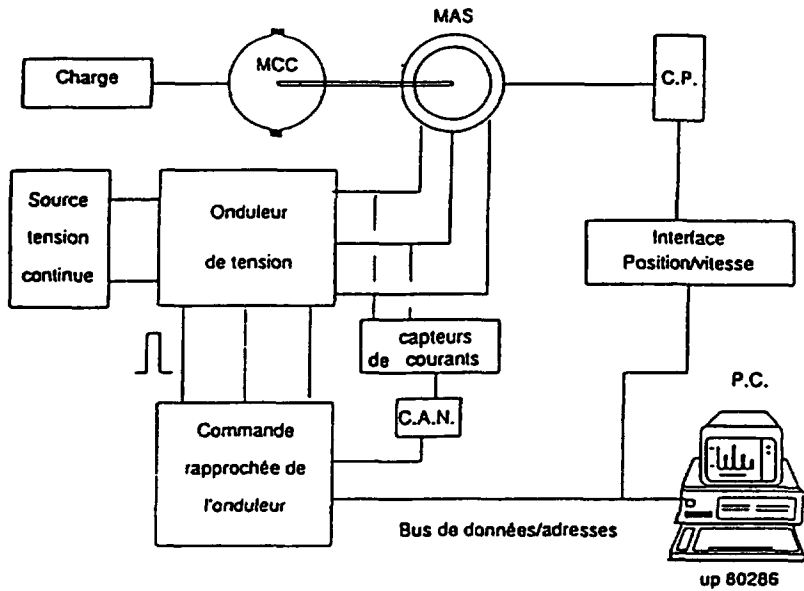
MAS

Charge

MCC

C.P.

Source tension continue

Onduleur de tension

Interface Position/vitesse

capteurs de courants

P.C.

C.A.N.

Commande rapprochée de l'onduleur

Bus de données/adresses

up 80286